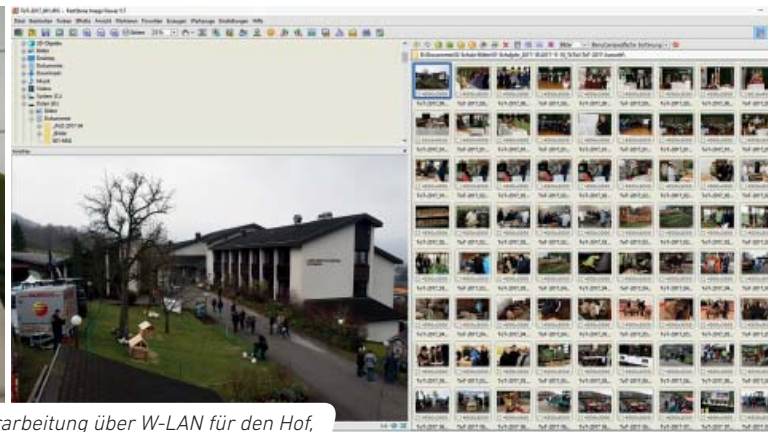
Datei Bearbeiten Ordner Effekte Ansicht Markieren Favoriten Extras Plattform Einstellungen Hilfe

Benutzerdefinierte Sortierung

Desktop
Dokumente
Downloads
Musik
Videos
Vorschau

arbeitung über W-LAN für den Hof,